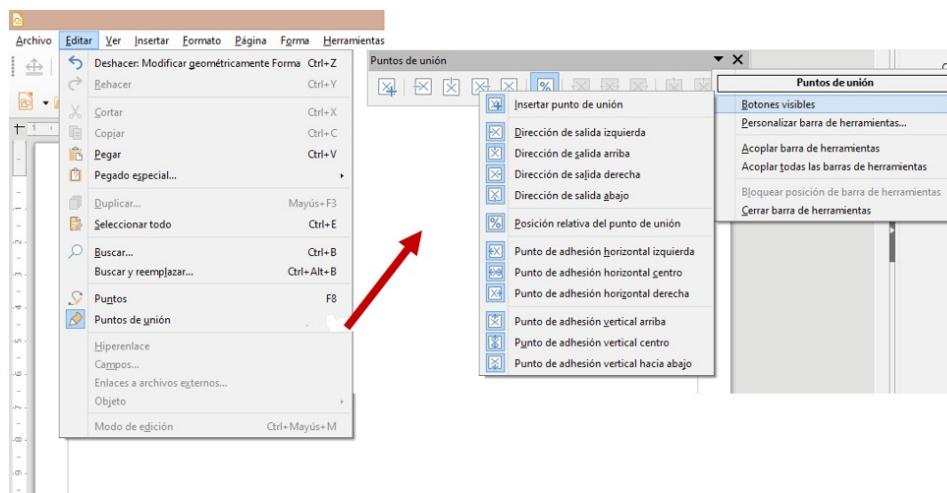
Archivo Editar Ver Insertar Formato Página Forma Herramientas

Deshacer: Modificar geométricamente Forma Ctrl+Z
Rehacer Ctrl+Y
Cortar Ctrl+X
Copiar Ctrl+C
Pegar Ctrl+V
Pegado especial...
Duplicar... Mayús+F3
Seleccionar todo Ctrl+E
Buscar... Ctrl+B
Buscar y reemplazar... Ctrl+Alt+B
Puntos F8
Puntos de unión
Hiperenlace
Campos...
Enlaces a archivos externos...
Objeto
Modo de edición Ctrl+Mayús+M

Puntos de unión

Insertar punto de unión
Dirección de salida izquierda
Dirección de salida arriba
Dirección de salida derecha
Dirección de salida abajo
Posición relativa del punto de unión
Punto de adhesión horizontal izquierda
Punto de adhesión horizontal centro
Punto de adhesión horizontal derecha
Punto de adhesión vertical arriba
Punto de adhesión vertical centro
Punto de adhesión vertical hacia abajo

Puntos de unión
Botones visibles
Personalizar barra de herramientas...
Acoplar barra de herramientas
Acoplar todas las barras de herramientas
Bloquear posición de barra de herramientas
Cerrar barra de herramientas